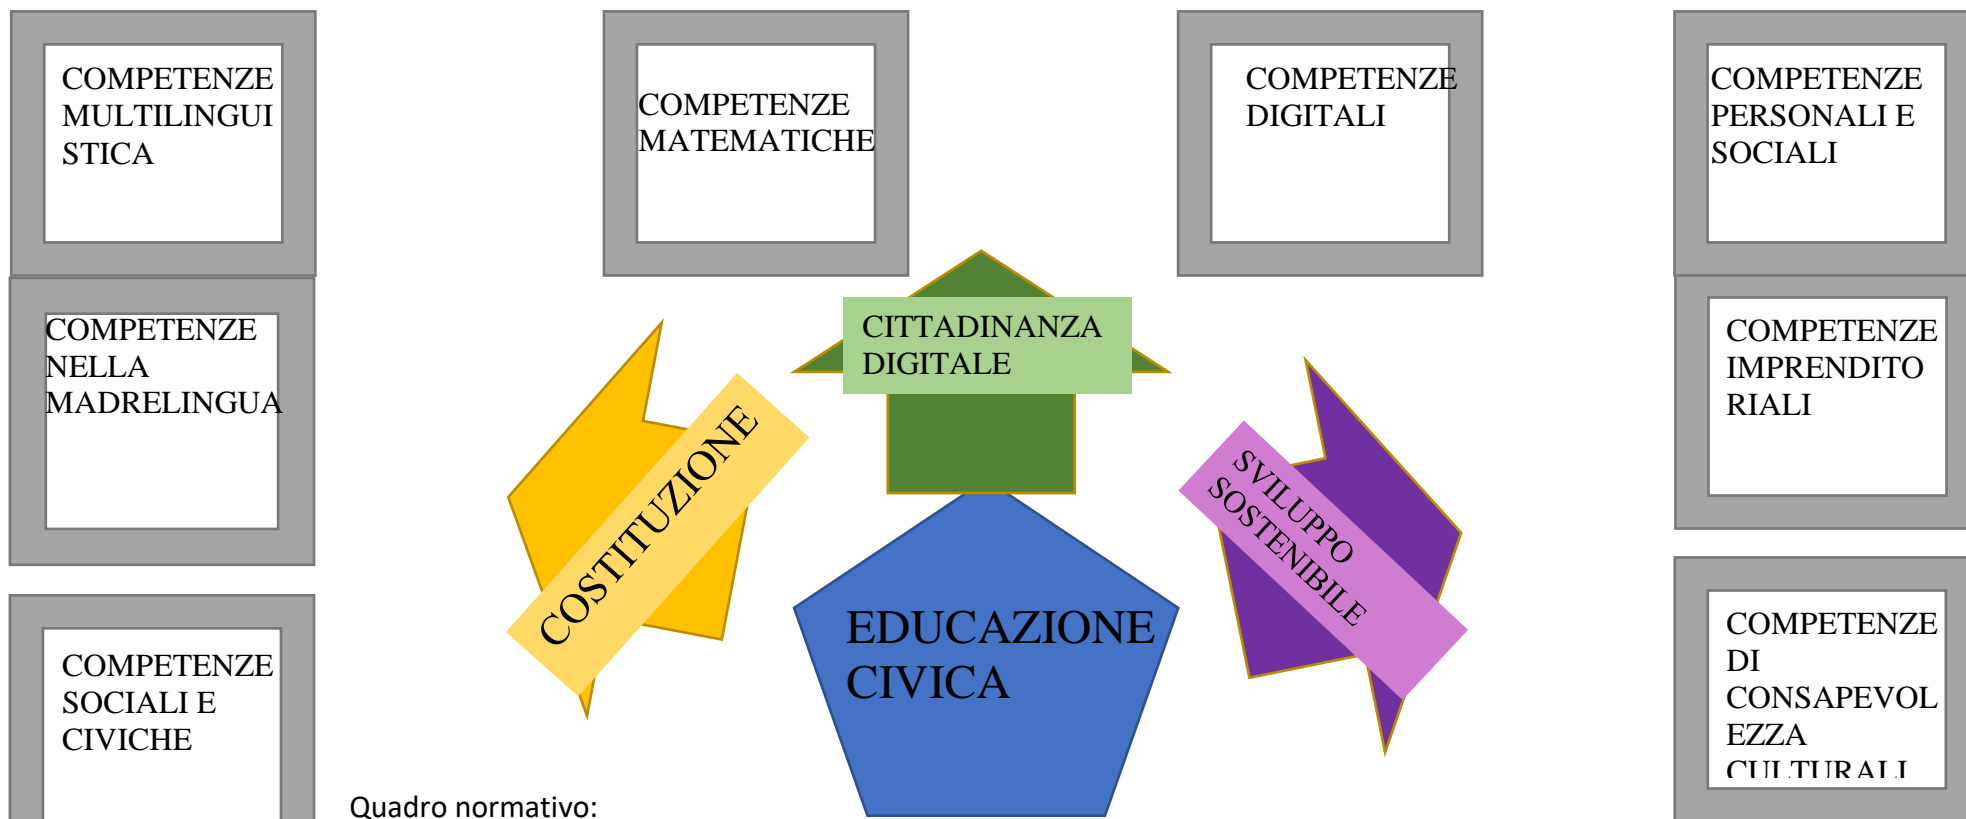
COMPETENZE MULTILINGUISTICA

COMPETENZE MATEMATICHE

COMPETENZE DIGITALI

COMPETENZE PERSONALI E SOCIALI

COMPETENZE NELLA MADRELINGUA

CITTADINANZA DIGITALE

COMPETENZE IMPRENDITORIALI

COSTITUZIONE

SVILUPPO SOSTENIBILE

EDUCAZIONE CIVICA

COMPETENZE SOCIALI E CIVICHE

COMPETENZE DI CONSAPEVOLEZZA CULTURALI

Quadro normativo: